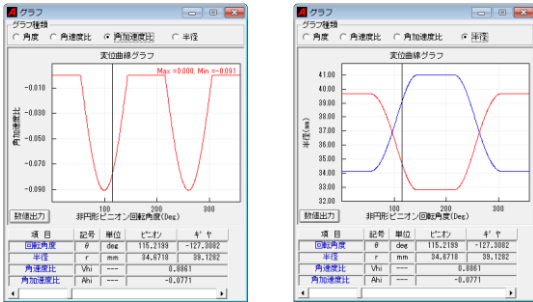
グラフ

グラフ種類
角度 角速度比 角加速度比 半径

変位曲線グラフ

Max =0.000, Min =-0.091

角加速度比

-0.010
-0.030
-0.050
-0.070
-0.090

0 100 200 300

数値出力

非円形ピニオン回転角度(Deg)

| 項目 | 記号 | 単位 | ピニオン | ギヤ |
|---|---|---|---|---|
| 回転角度 | θ | deg | 115.2199 | -127.3082 |
| 半径 | r | mm | 34.6718 | 39.1282 |
| 角速度比 | Vhi | --- | 0.8861 | |
| 角加速度比 | Ahi | --- | -0.0771 | |

グラフ

グラフ種類
角度 角速度比 角加速度比 半径

変位曲線グラフ

半径(mm)

41.00
40.00
39.00
38.00
37.00
36.00
35.00
34.00
33.00
32.00

0 100 200 300

数値出力

非円形ピニオン回転角度(Deg)

| 項目 | 記号 | 単位 | ピニオン | ギヤ |
|---|---|---|---|---|
| 回転角度 | θ | deg | 115.2199 | -127.3082 |
| 半径 | r | mm | 34.6718 | 39.1282 |
| 角速度比 | Vhi | --- | 0.8861 | |
| 角加速度比 | Ahi | --- | -0.0771 | |